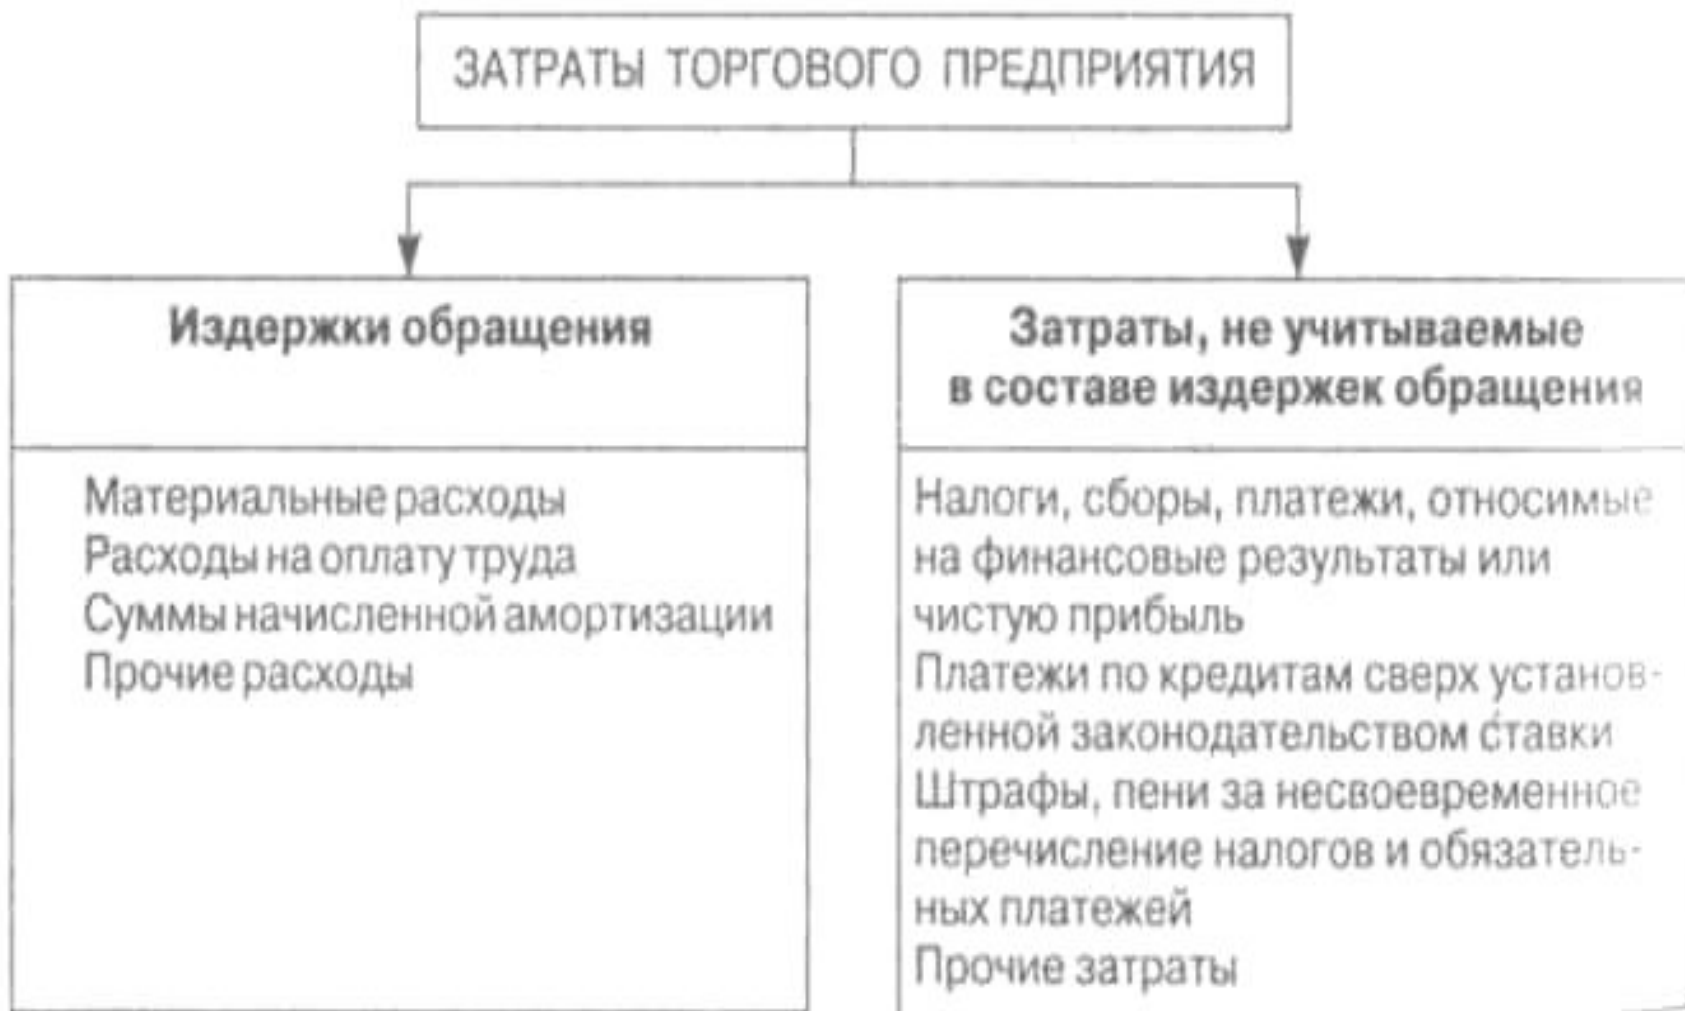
ЗАТРАТЫ ТОРГОВОГО ПРЕДПРИЯТИЯ

Издержки обращения

Материальные расходы
Расходы на оплату труда
Суммы начисленной амортизации
Прочие расходы

Затраты, не учитываемые в составе издержек обращения

Налоги, сборы, платежи, относимые на финансовые результаты или чистую прибыль
Платежи по кредитам сверх установленной законодательством ставки
Штрафы, пени за несвоевременное перечисление налогов и обязательных платежей
Прочие затраты